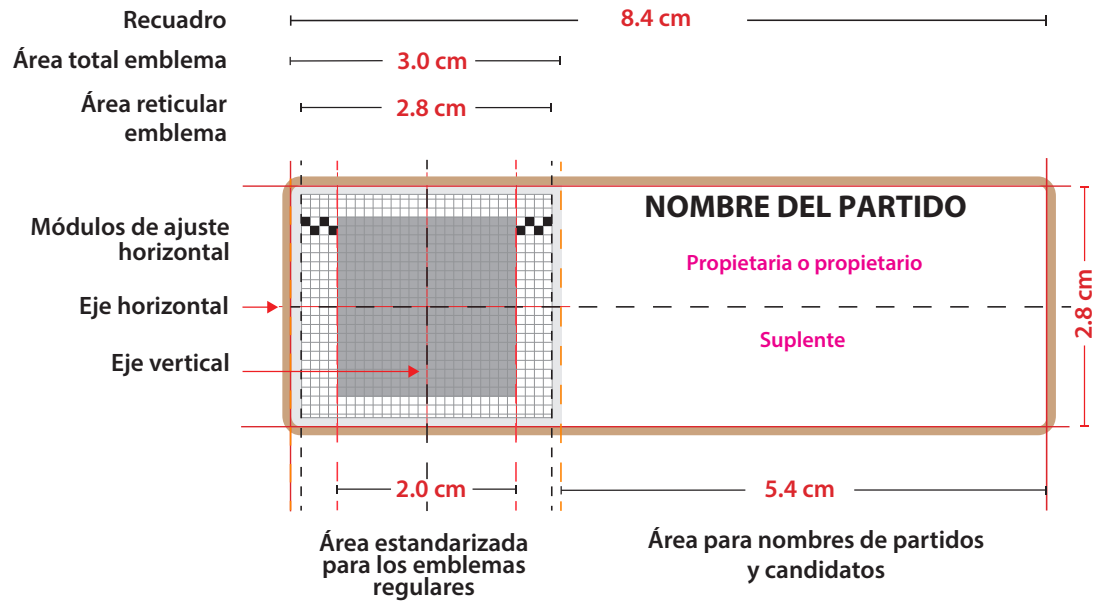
Recuadro
8.4 cm
Área total emblema
3.0 cm
Área reticular emblema
2.8 cm
Módulos de ajuste horizontal
Eje horizontal
Eje vertical
NOMBRE DEL PARTIDO
Propietaria o propietario
Suplente
2.8 cm
2.0 cm
5.4 cm
Área estandarizada para los emblemas regulares
Área para nombres de partidos y candidatos